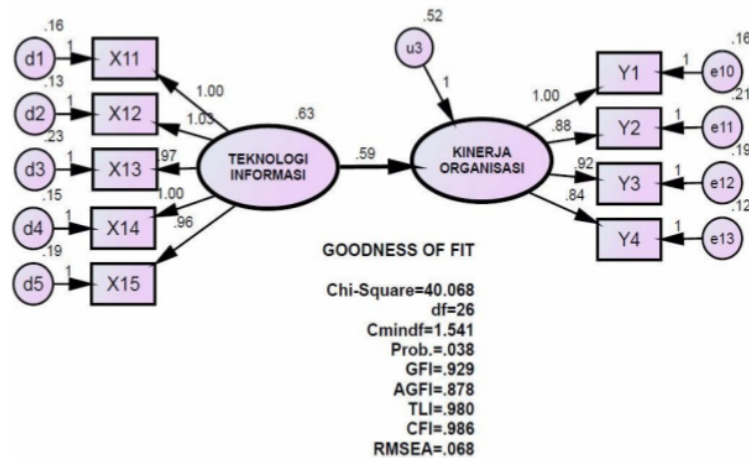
.16
d1
1
X11
.13
d2
1
X12
.23
d3
1
X13
.15
d4
1
X14
.19
d5
1
X15
1.00
1.03
.97
1.00
.96
.63
TEKNOLOGI INFORMASI
.59
.52
u3
1
KINERJA ORGANISASI
1.00
.88
.92
.84
Y1
1
e10
.16
Y2
1
e11
.21
Y3
1
e12
.19
Y4
1
e13
.12

GOODNESS OF FIT

Chi-Square=40.068
df=26
Cmindf=1.541
Prob.=.038
GFI=.929
AGFI=.878
TLI=.980
CFI=.986
RMSEA=.068